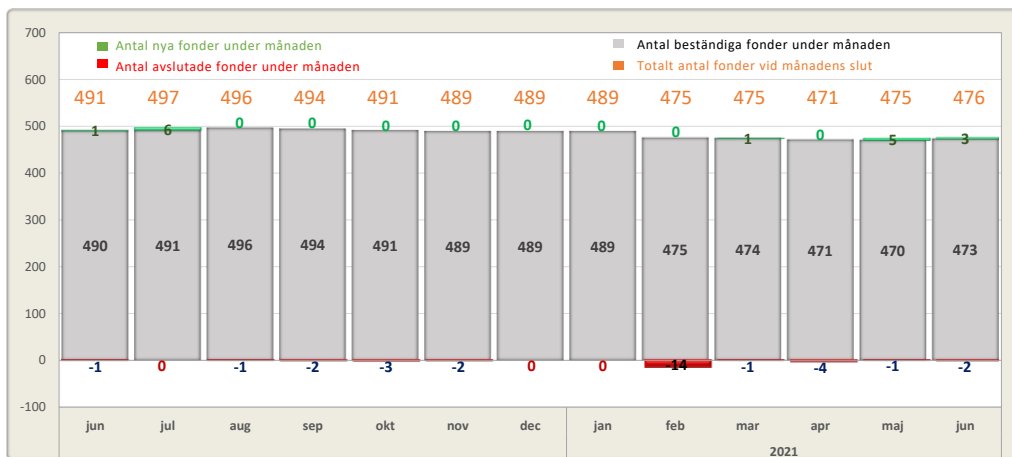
700
600
500
400
300
200
100
0
-100

Antal nya fonder under månaden
Antal avslutade fonder under månaden
Antal beständiga fonder under månaden
Totalt antal fonder vid månadens slut

| | jun | jul | aug | sep | okt | nov | dec | jan | feb | mar | apr | maj | jun |
|---|---|---|---|---|---|---|---|---|---|---|---|---|---|
| Totalt | 491 | 497 | 496 | 494 | 491 | 489 | 489 | 489 | 475 | 475 | 471 | 475 | 476 |
| Nya | 1 | 6 | 0 | 0 | 0 | 0 | 0 | 0 | 0 | 1 | 0 | 5 | 3 |
| Beständiga | 490 | 491 | 496 | 494 | 491 | 489 | 489 | 489 | 475 | 474 | 471 | 470 | 473 |
| Avslutade | -1 | 0 | -1 | -2 | -3 | -2 | 0 | 0 | -14 | -1 | -4 | -1 | -2 |

2021